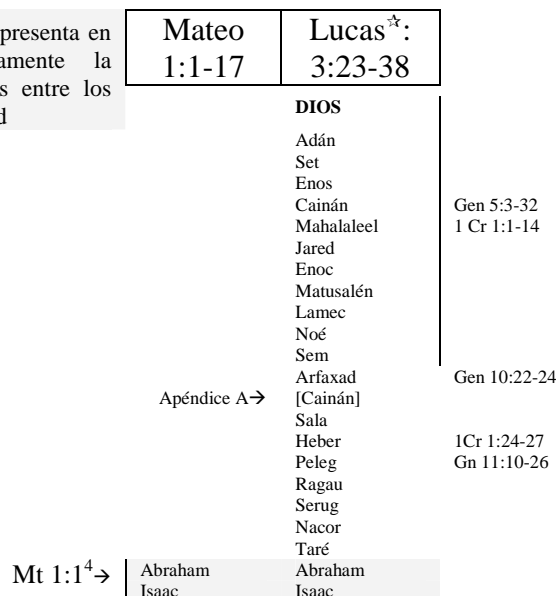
presenta en
amente la
s entre los
d

| Mateo 1:1-17 | Lucas$^{☆}$: 3:23-38 |
|---|---|

DIOS
Adán
Set
Enos
Cainán
Mahalaleel
Jared
Enoc
Matusalén
Lamec
Noé
Sem
Arfaxad
[Cainán]
Sala
Heber
Peleg
Ragau
Serug
Nacor
Taré
Abraham
Isaac

Gen 5:3-32
1 Cr 1:1-14

Gen 10:22-24

1Cr 1:24-27
Gn 11:10-26

Apéndice A→

Mt 1:1$^4$→
Abraham
Isaac